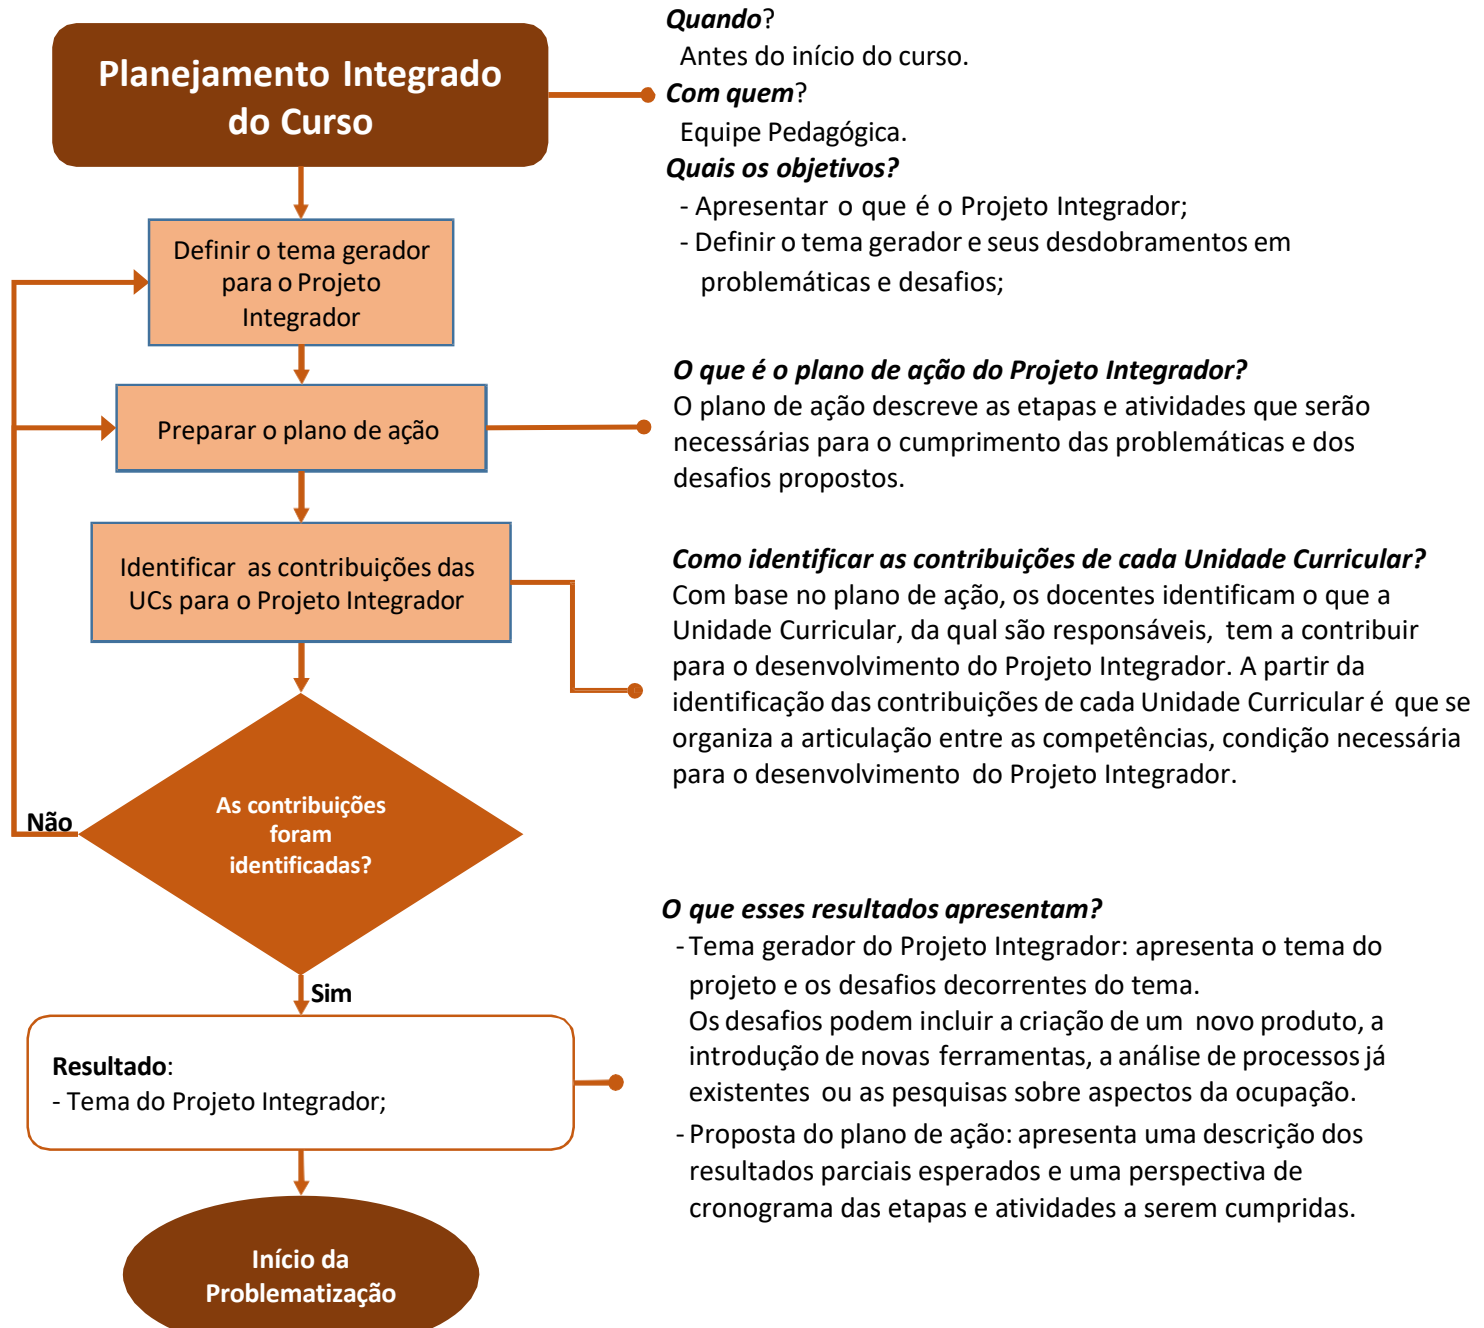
Planejamento Integrado do Curso

Definir o tema gerador para o Projeto Integrador

Preparar o plano de ação

Identificar as contribuições das UCs para o Projeto Integrador

As contribuições foram identificadas?

Não

Sim

Resultado:
- Tema do Projeto Integrador;

Início da Problematização

Quando?
Antes do início do curso.
Com quem?
Equipe Pedagógica.
Quais os objetivos?
- Apresentar o que é o Projeto Integrador;
- Definir o tema gerador e seus desdobramentos em problemáticas e desafios;

O que é o plano de ação do Projeto Integrador?
O plano de ação descreve as etapas e atividades que serão necessárias para o cumprimento das problemáticas e dos desafios propostos.

Como identificar as contribuições de cada Unidade Curricular?
Com base no plano de ação, os docentes identificam o que a Unidade Curricular, da qual são responsáveis, tem a contribuir para o desenvolvimento do Projeto Integrador. A partir da identificação das contribuições de cada Unidade Curricular é que se organiza a articulação entre as competências, condição necessária para o desenvolvimento do Projeto Integrador.

O que esses resultados apresentam?
- Tema gerador do Projeto Integrador: apresenta o tema do projeto e os desafios decorrentes do tema.
Os desafios podem incluir a criação de um novo produto, a introdução de novas ferramentas, a análise de processos já existentes ou as pesquisas sobre aspectos da ocupação.
- Proposta do plano de ação: apresenta uma descrição dos resultados parciais esperados e uma perspectiva de cronograma das etapas e atividades a serem cumpridas.